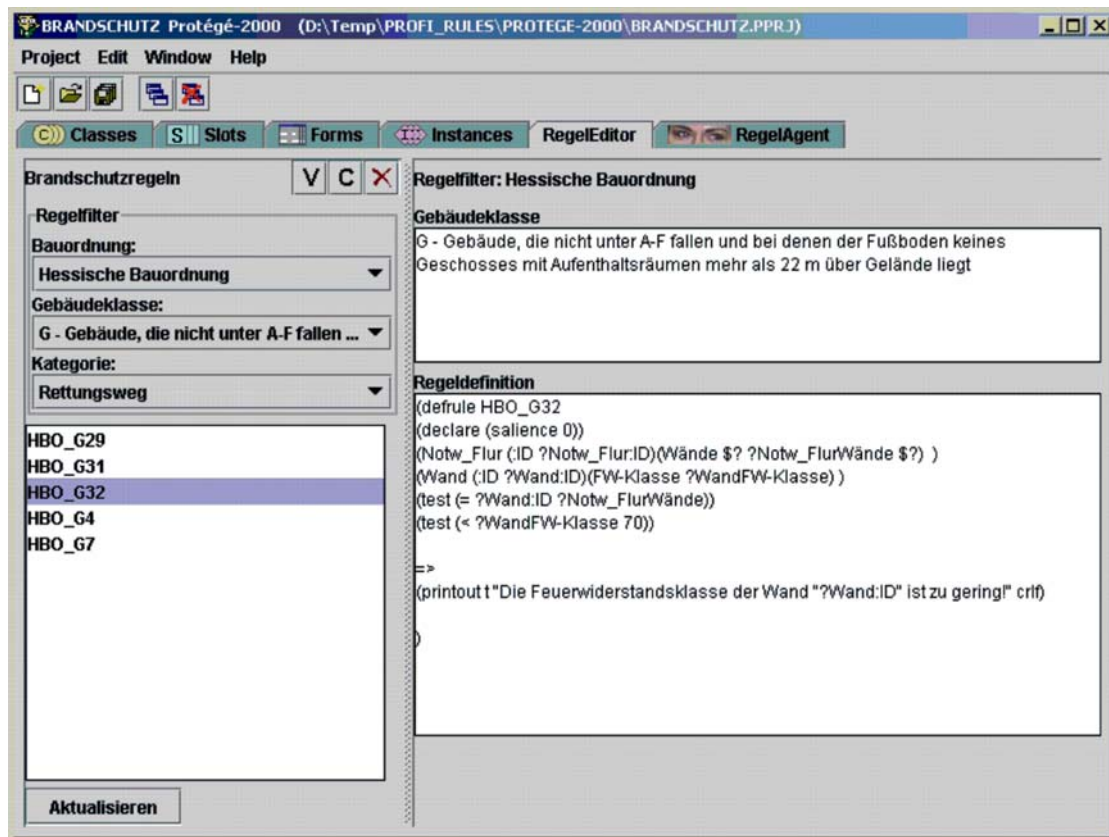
BRANDSCHUTZ Protégé-2000 (D:\Temp\PROFI_RULES\PROTEGE-2000\BRANDSCHUTZ.PPRJ)

Project Edit Window Help

C Classes | S Slots | Forms | Instances | RegelEditor | RegelAgent

Brandschutzregeln V C ×

Regelfilter
Bauordnung:
Hessische Bauordnung
Gebäudeklasse:
G - Gebäude, die nicht unter A-F fallen ...
Kategorie:
Rettungsweg

HBO_G29
HBO_G31
HBO_G32
HBO_G4
HBO_G7

Aktualisieren

Regelfilter: Hessische Bauordnung

Gebäudeklasse
G - Gebäude, die nicht unter A-F fallen und bei denen der Fußboden keines Geschosses mit Aufenthaltsräumen mehr als 22 m über Gelände liegt

Regeldefinition
(defrule HBO_G32
(declare (salience 0))
(Notw_Flur (:ID ?Notw_Flur:ID)(Wände $? ?Notw_FlurWände $?) )
(Wand (:ID ?Wand:ID)(FW-Klasse ?WandFW-Klasse) )
(test (= ?Wand:ID ?Notw_FlurWände))
(test (< ?WandFW-Klasse 70))

=>
(printout t "Die Feuerwiderstandsklasse der Wand "?Wand:ID" ist zu gering!" crlf)

)